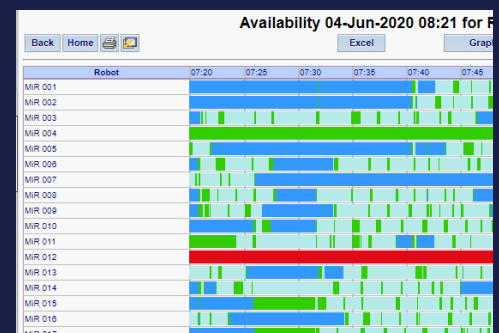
Availability 04-Jun-2020 08:21 for R

Back Home

Excel

Graph

| Robot | 07:20 | 07:25 | 07:30 | 07:35 | 07:40 | 07:45 |
|---|---|---|---|---|---|---|
| MiR 001 | | | | | | |
| MiR 002 | | | | | | |
| MiR 003 | | | | | | |
| MiR 004 | | | | | | |
| MiR 005 | | | | | | |
| MiR 006 | | | | | | |
| MiR 007 | | | | | | |
| MiR 008 | | | | | | |
| MiR 009 | | | | | | |
| MiR 010 | | | | | | |
| MiR 011 | | | | | | |
| MiR 012 | | | | | | |
| MiR 013 | | | | | | |
| MiR 014 | | | | | | |
| MiR 015 | | | | | | |
| MiR 016 | | | | | | |
| MiR 017 | | | | | | |